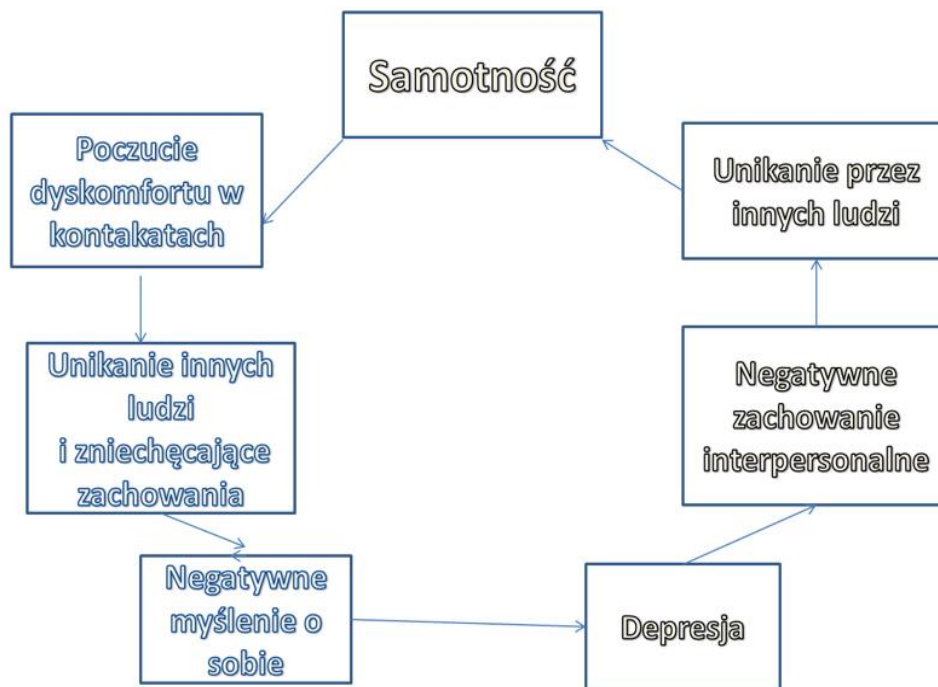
Samotność

Poczucie dyskomfortu w kontakatach

Unikanie innych ludzi i zniechęcające zachowania

Negatywne myślenie o sobie

Depresja

Negatywne zachowanie interpersonalne

Unikanie przez innych ludzi